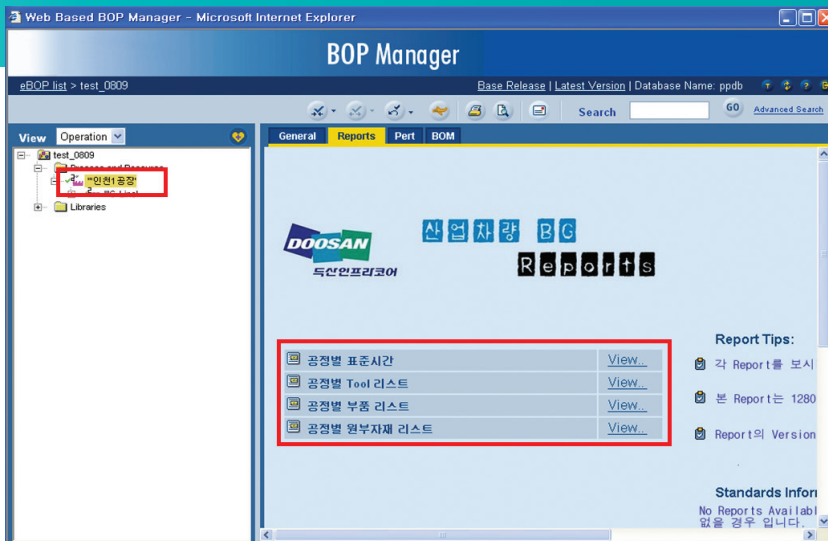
Web Based BOP Manager - Microsoft Internet Explorer

BOP Manager

eBOP list > test_0809

Base Release | Latest Version | Database Name: ppdb

Search

GO

Advanced Search

View Operation

test_0809

Process and Resource

"인천1공장"

Libraries

General Reports Pert BOM

DOOSAN

두산인프라코어

산업차량 BG

Reports

Report Tips:

| | |
|---|---|
| 공정별 표준시간 | View.. |
| 공정별 Tool 리스트 | View.. |
| 공정별 부품 리스트 | View.. |
| 공정별 원부자재 리스트 | View.. |

각 Report를 보시

본 Report는 1280

Report의 Version

Standards Infor

No Reports Availabl

없을 경우 입니다.